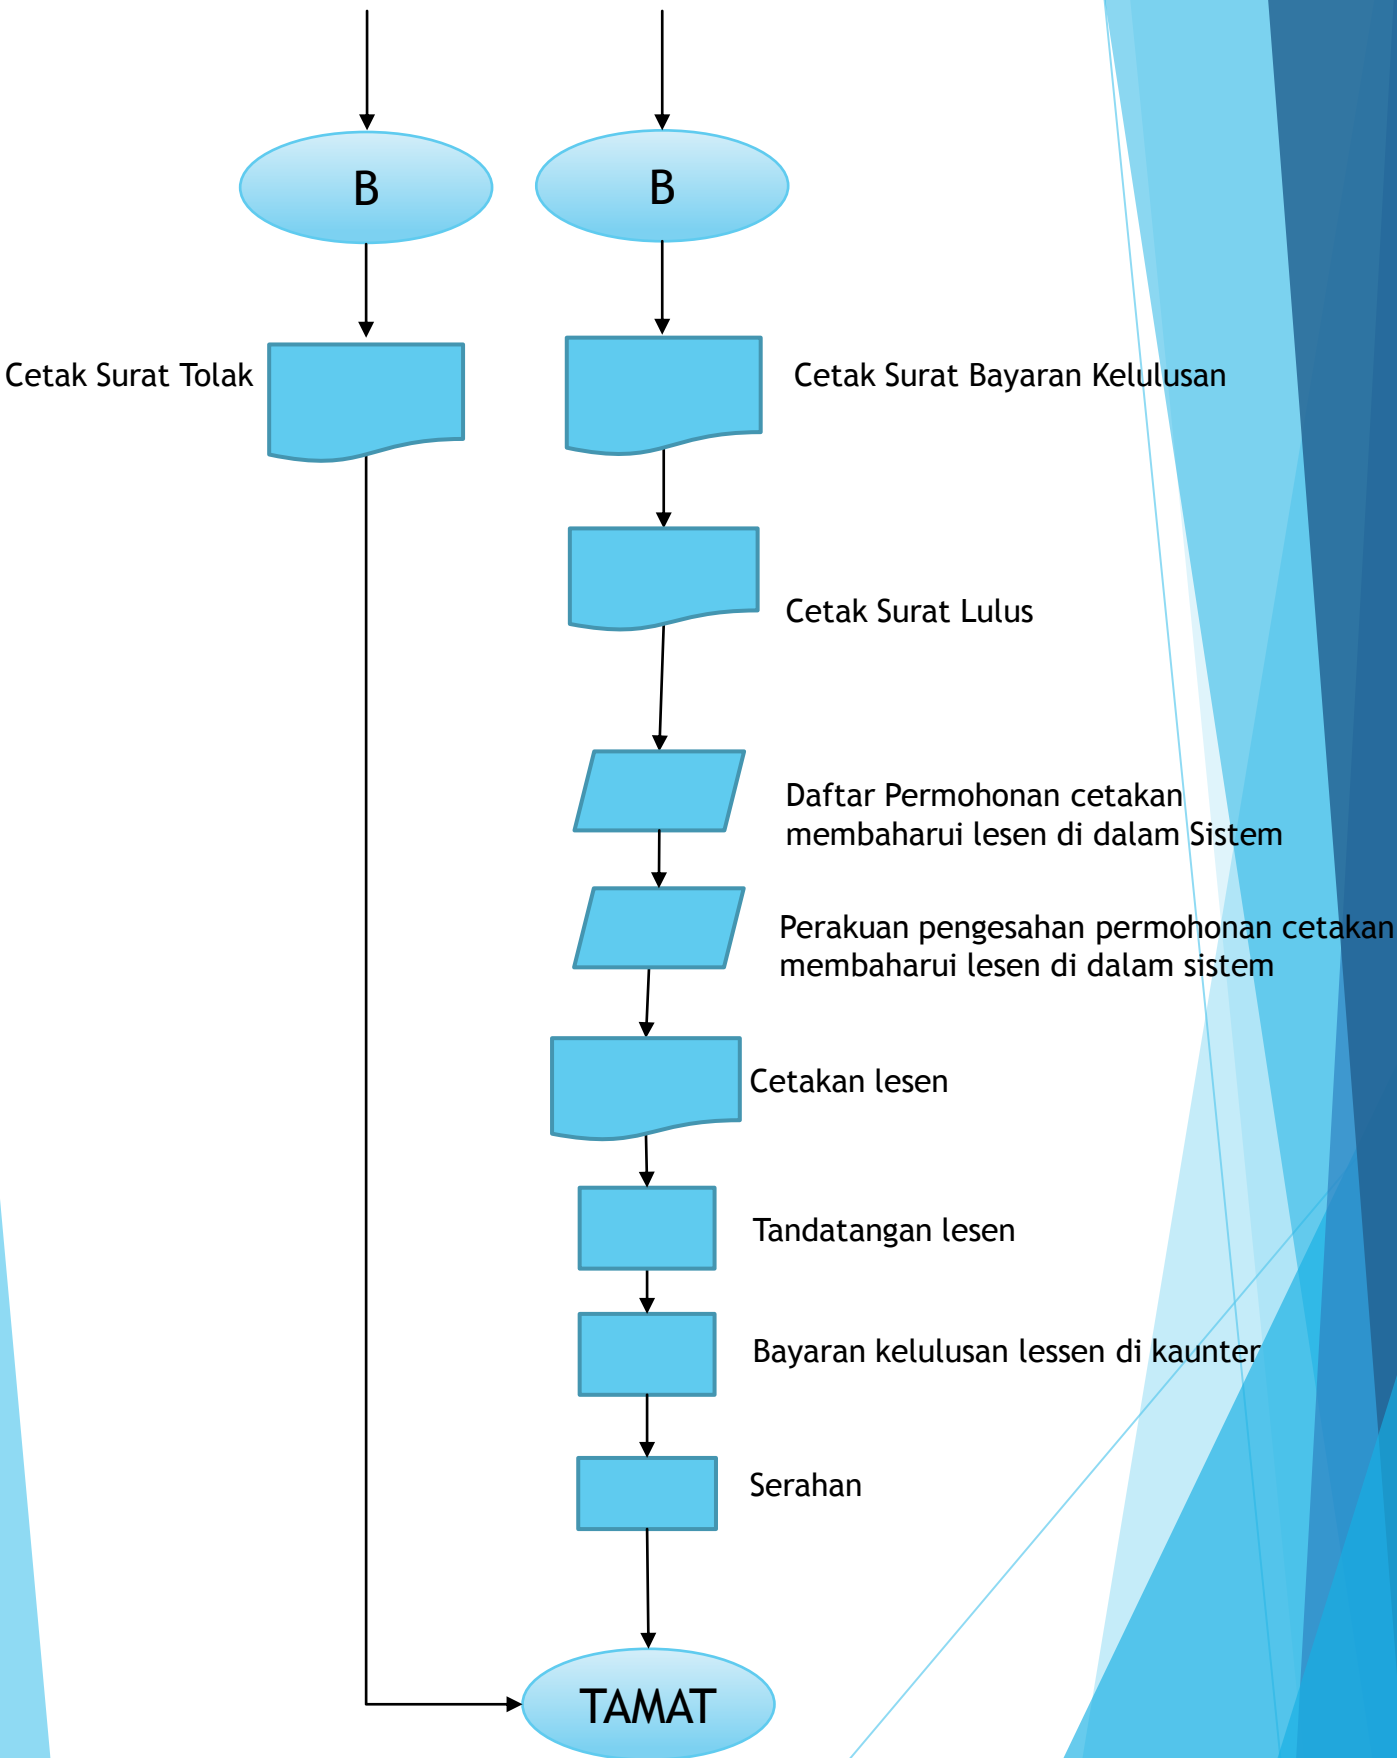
B

B

Cetak Surat Tolak

Cetak Surat Bayaran Kelulusan

Cetak Surat Lulus

Daftar Permohonan cetakan membaharui lesen di dalam Sistem

Perakuan pengesahan permohonan cetakan membaharui lesen di dalam sistem

Cetakan lesen

Tandatangan lesen

Bayaran kelulusan lessen di kaunter

Serahan

TAMAT